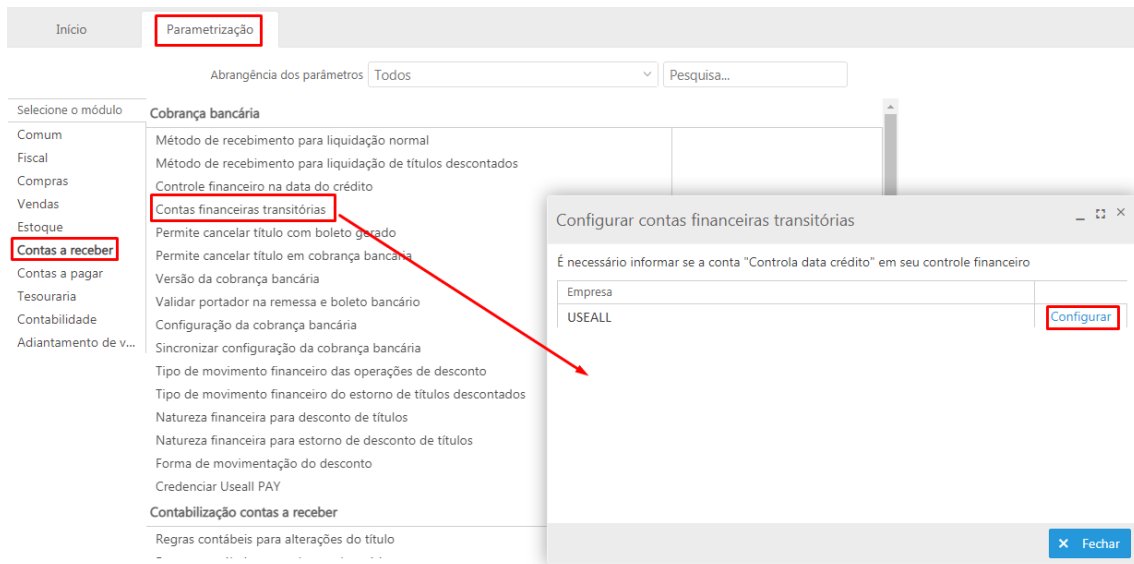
Início

Parametrização

Abrangência dos parâmetros Todos

Pesquisa...

Selecione o módulo
Comum
Fiscal
Compras
Vendas
Estoque
Contas a receber
Contas a pagar
Tesouraria
Contabilidade
Adiantamento de v...

Cobrança bancária
Método de recebimento para liquidação normal
Método de recebimento para liquidação de títulos descontados
Controle financeiro na data do crédito
Contas financeiras transitórias
Permite cancelar título com boleto gerado
Permite cancelar título em cobrança bancária
Versão da cobrança bancária
Validar portador na remessa e boleto bancário
Configuração da cobrança bancária
Sincronizar configuração da cobrança bancária
Tipo de movimento financeiro das operações de desconto
Tipo de movimento financeiro do estorno de títulos descontados
Natureza financeira para desconto de títulos
Natureza financeira para estorno de desconto de títulos
Forma de movimentação do desconto
Credenciar Useall PAY
Contabilização contas a receber
Regras contábeis para alterações do título

Configurar contas financeiras transitórias

É necessário informar se a conta "Controla data crédito" em seu controle financeiro

| Empresa | |
|---|---|
| USEALL | Configurar |

Fechar